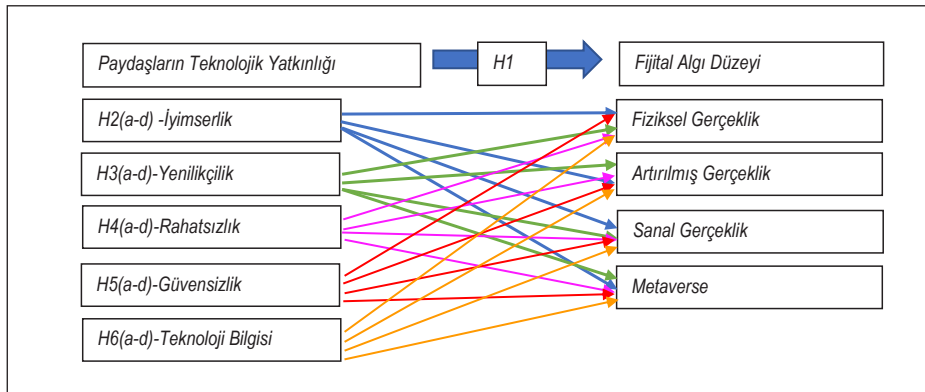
Paydaşların Teknolojik Yatkınlığı

H1

Fijital Algı Düzeyi

H2(a-d) -İyimserlik

H3(a-d)-Yenilikçilik

H4(a-d)-Rahatsızlık

H5(a-d)-Güvensizlik

H6(a-d)-Teknoloji Bilgisi

Fiziksel Gerçeklik

Artırılmış Gerçeklik

Sanal Gerçeklik

Metaverse